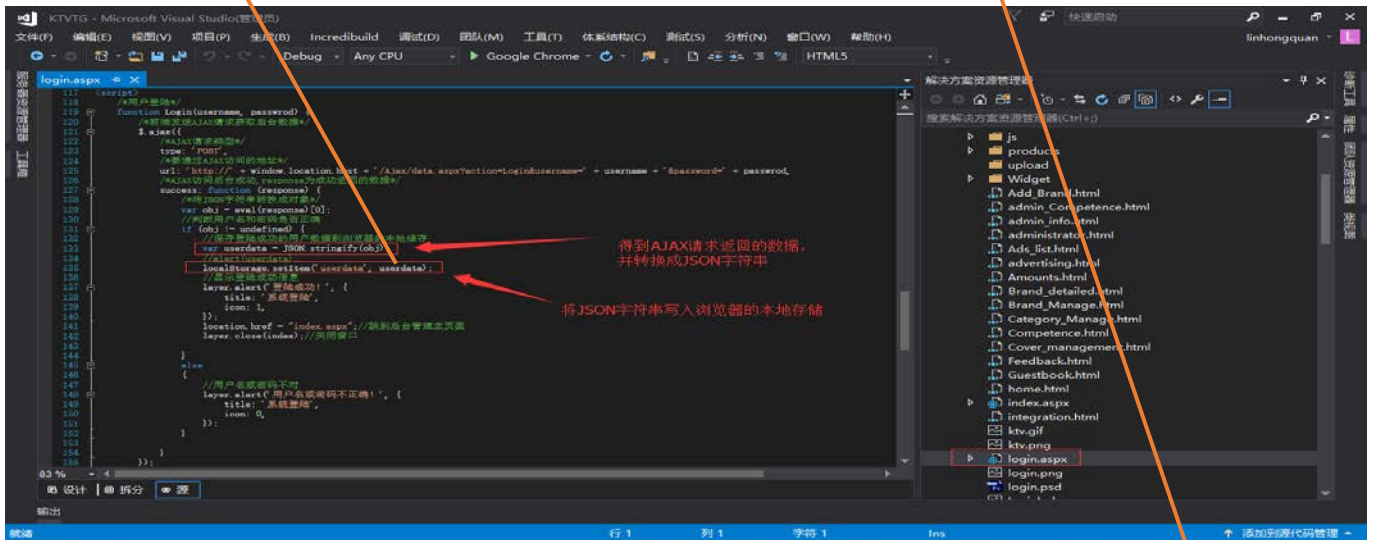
KTVTG - Microsoft Visual Studio(管理员)
快速启动
文件(F) 编辑(E) 视图(V) 项目(P) 生成(B) Incredibuild 调试(D) 团队(M) 工具(T) 体系结构(C) 测试(S) 分析(N) 窗口(W) 帮助(H)
linhongquan
Debug Any CPU Google Chrome HTML5
login.aspx
117 <script>
118 /*用户登陆*/
119 function Login(username, password)
120 /*前端发送AJAX请求获取后台数据*/
121 $.ajax({
122 /*AJAX请求类型*/
123 type: 'POST',
124 /*数据通过AJAX访问的地址*/
125 url: 'http://' + window.location.host + '/Ajax/data.aspx?action=Login&username=' + username + '&password=' + password,
126 /*AJAX访问后台成功，response为成功返回的数据*/
127 success: function (response) {
128 /*将JSON字符串转换成对象*/
129 var obj = eval(response)[0];
130 //判断用户名和密码是否正确
131 if (obj != undefined) {
132 //保存登陆成功的用户数据到浏览器本地储存
133 var userdata = JSON.stringify(obj);
134 //alert(userdata)
135 localStorage.setItem('userdata', userdata);
136 //提示登陆成功信息
137 layer.alert('登陆成功！', {
138 title: '系统登陆',
139 icon: 1,
140 });
141 location.href = "index.aspx";//跳到后台管理主页面
142 layer.close(index);//关闭窗口
143
144 }
145 else
146 {
147 //用户名或密码不对
148 layer.alert('用户名或密码不正确！', {
149 title: '系统登陆',
150 icon: 0,
151 });
152 }
153
154 }
155 });
得到AJAX请求返回的数据，并转换成JSON字符串
将JSON字符串写入浏览器的本地存储
83 %
设计 拆分 源
输出
解决方案资源管理器
搜索解决方案资源管理器(Ctrl+;)
js
products
upload
Widget
Add_Brand.html
admin_Competence.html
admin_info.html
administrator.html
Ads_list.html
advertising.html
Amounts.html
Brand_detailed.html
Brand_Manage.html
Category_Manage.html
Competence.html
Cover_management.html
Feedback.html
Guestbook.html
home.html
index.aspx
integration.html
ktv.gif
ktv.png
login.aspx
login.png
login.psd
就绪 行 1 列 1 字符 1 Ins 添加到源代码管理